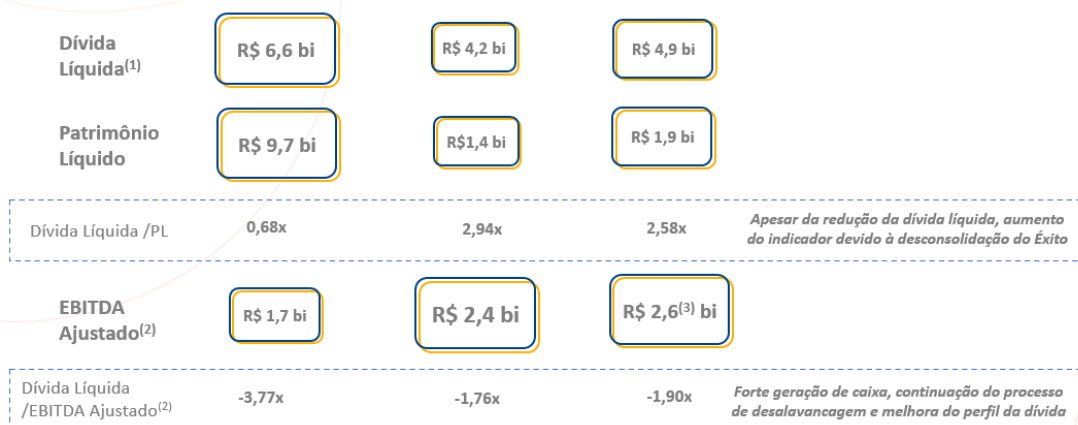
| | | | | |
|---|---|---|---|---|
| Dívida Líquida$^{(1)}$ | R$ 6,6 bi | R$ 4,2 bi | R$ 4,9 bi | |
| Patrimônio Líquido | R$ 9,7 bi | R$1,4 bi | R$ 1,9 bi | |
| Dívida Líquida /PL | 0,68x | 2,94x | 2,58x | Apesar da redução da dívida líquida, aumento do indicador devido à desconsolidação do Éxito |
| EBITDA Ajustado$^{(2)}$ | R$ 1,7 bi | R$ 2,4 bi | R$ 2,6$^{(3)}$ bi | |
| Dívida Líquida /EBITDA Ajustado$^{(2)}$ | -3,77x | -1,76x | -1,90x | Forte geração de caixa, continuação do processo de desalavancagem e melhora do perfil da dívida |